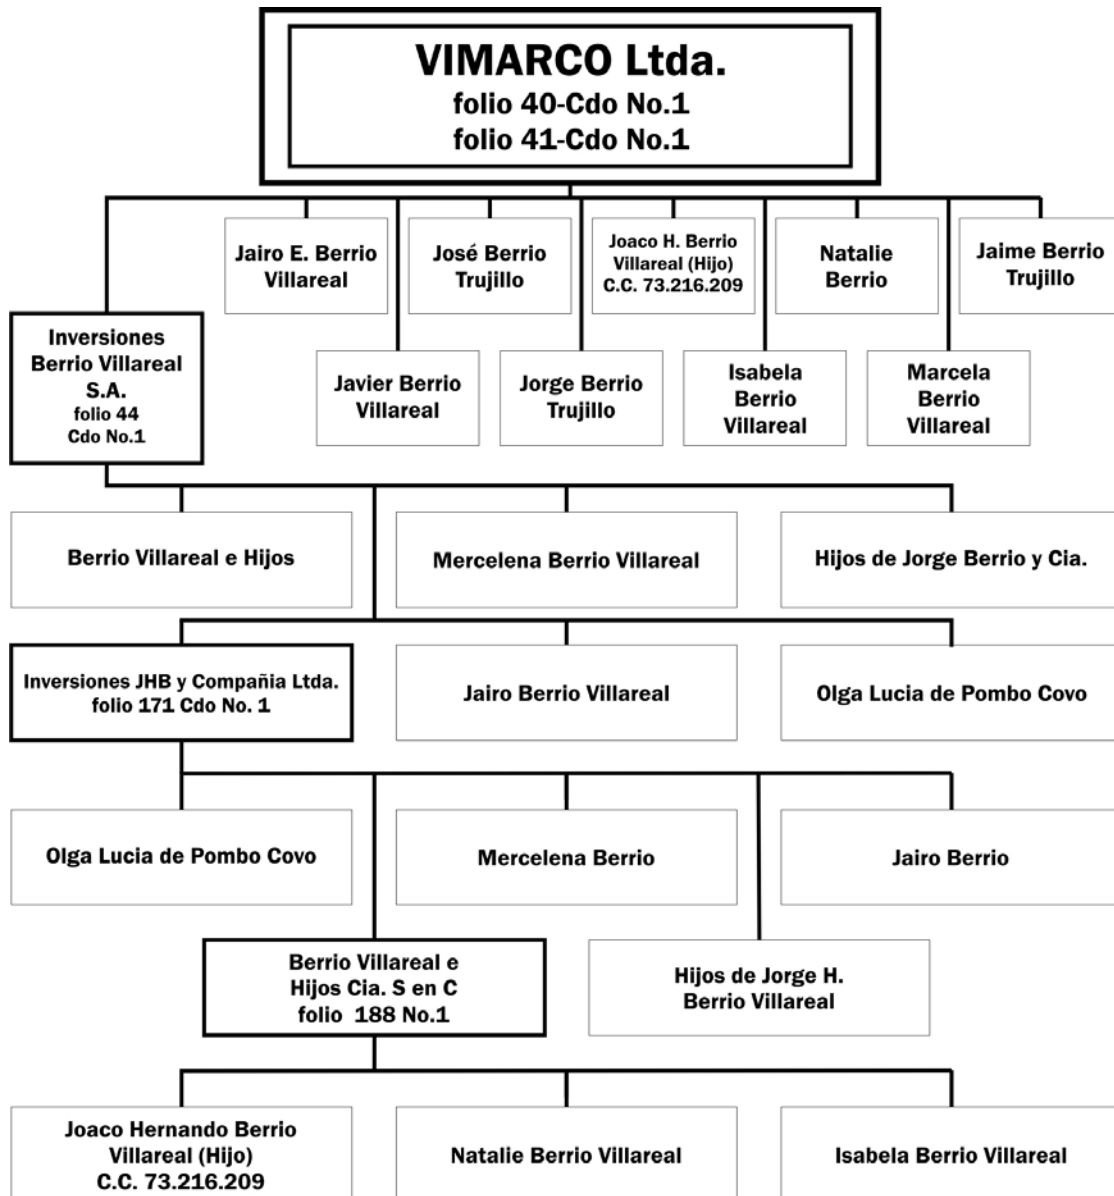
VIMARCO Ltda.
folio 40-Cdo No.1
folio 41-Cdo No.1

Jairo E. Berrio Villareal

José Berrio Trujillo

Joaco H. Berrio Villareal (Hijo) C.C. 73.216.209

Natalie Berrio

Jaime Berrio Trujillo

Inversiones Berrio Villareal S.A. folio 44 Cdo No.1

Javier Berrio Villareal

Jorge Berrio Trujillo

Isabela Berrio Villareal

Marcela Berrio Villareal

Berrio Villareal e Hijos

Mercelena Berrio Villareal

Hijos de Jorge Berrio y Cia.

Inversiones JHB y Compañia Ltda. folio 171 Cdo No. 1

Jairo Berrio Villareal

Olga Lucia de Pombo Covo

Olga Lucia de Pombo Covo

Mercelena Berrio

Jairo Berrio

Berrio Villareal e Hijos Cia. S en C folio 188 No.1

Hijos de Jorge H. Berrio Villareal

Joaco Hernando Berrio Villareal (Hijo) C.C. 73.216.209

Natalie Berrio Villareal

Isabela Berrio Villareal